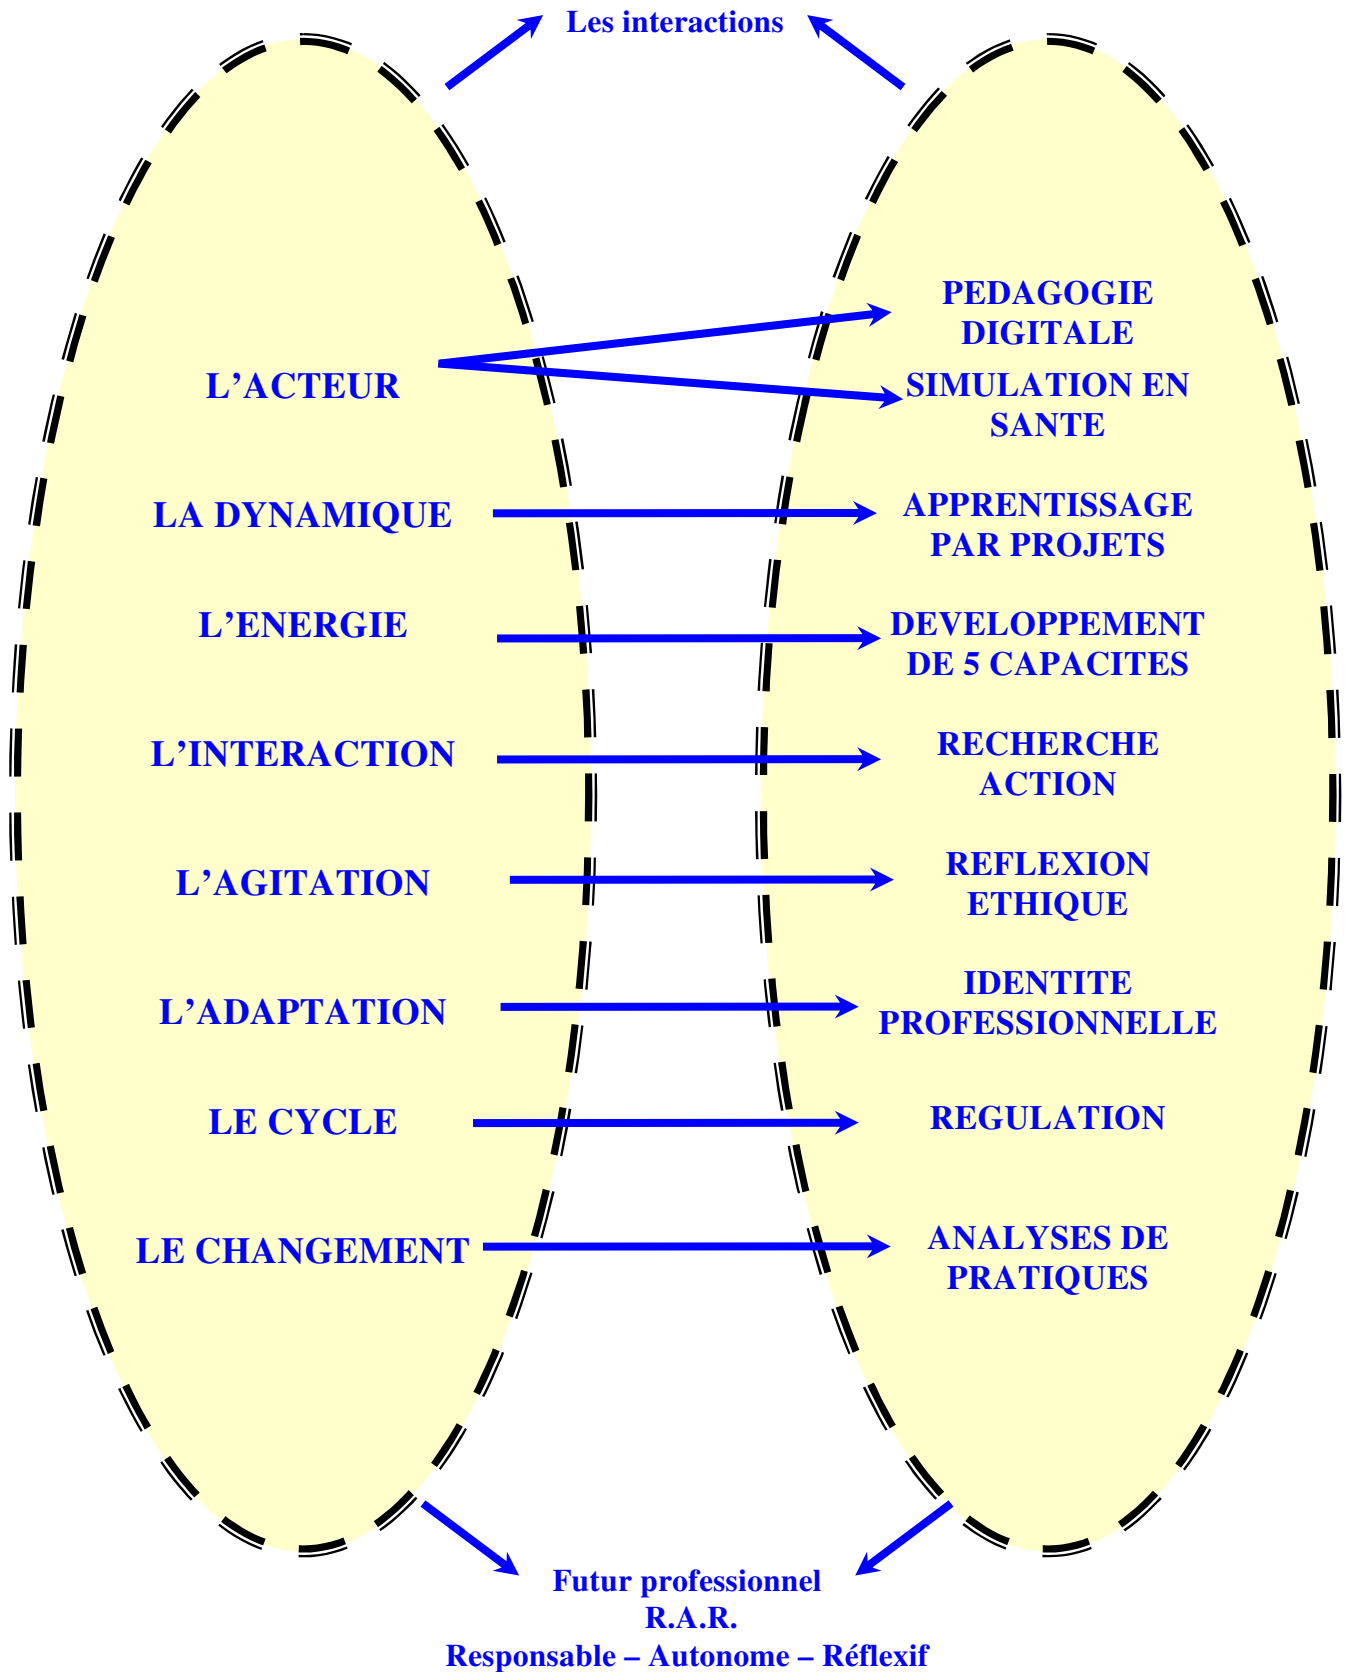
Les interactions

L’ACTEUR

LA DYNAMIQUE

L’ENERGIE

L’INTERACTION

L’AGITATION

L’ADAPTATION

LE CYCLE

LE CHANGEMENT

PEDAGOGIE DIGITALE

SIMULATION EN SANTE

APPRENTISSAGE PAR PROJETS

DEVELOPPEMENT DE 5 CAPACITES

RECHERCHE ACTION

REFLEXION ETHIQUE

IDENTITE PROFESSIONNELLE

REGULATION

ANALYSES DE PRATIQUES

Futur professionnel
R.A.R.
Responsable – Autonome – Réflexif